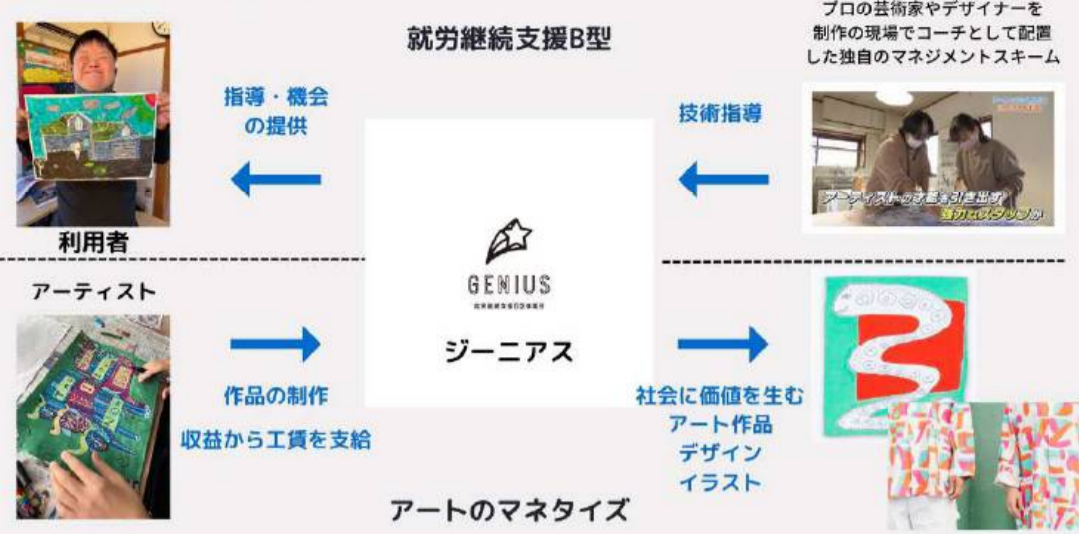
就労継続支援B型

プロの芸術家やデザイナーを制作の現場でコーチとして配置した独自のマネジメントスキーム

指導・機会の提供

技術指導

アーティストの才能を引き出す
強力なスタッフが

利用者

GENIUS
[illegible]

ジーニアス

アーティスト

作品の制作

収益から工賃を支給

社会に価値を生む
アート作品
デザイン
イラスト

アートのマネタイズ